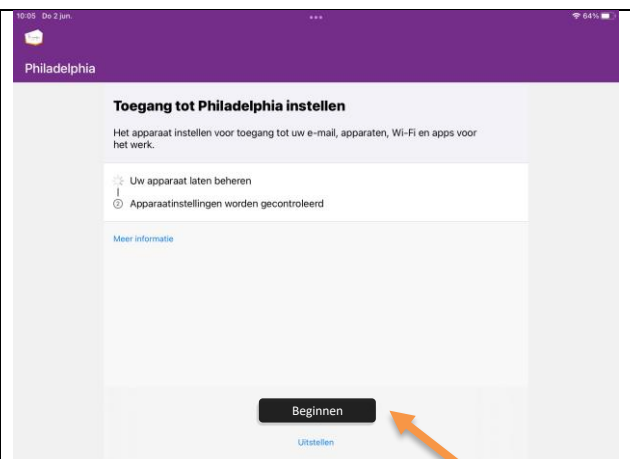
10:05 Do 2 jun.

64%

Philadelphia

Toegang tot Philadelphia instellen

Het apparaat instellen voor toegang tot uw e-mail, apparaten, Wi-Fi en apps voor het werk.

Uw apparaat laten beheren

② Apparaatinstellingen worden gecontroleerd

Meer informatie

Beginnen

Uitstellen